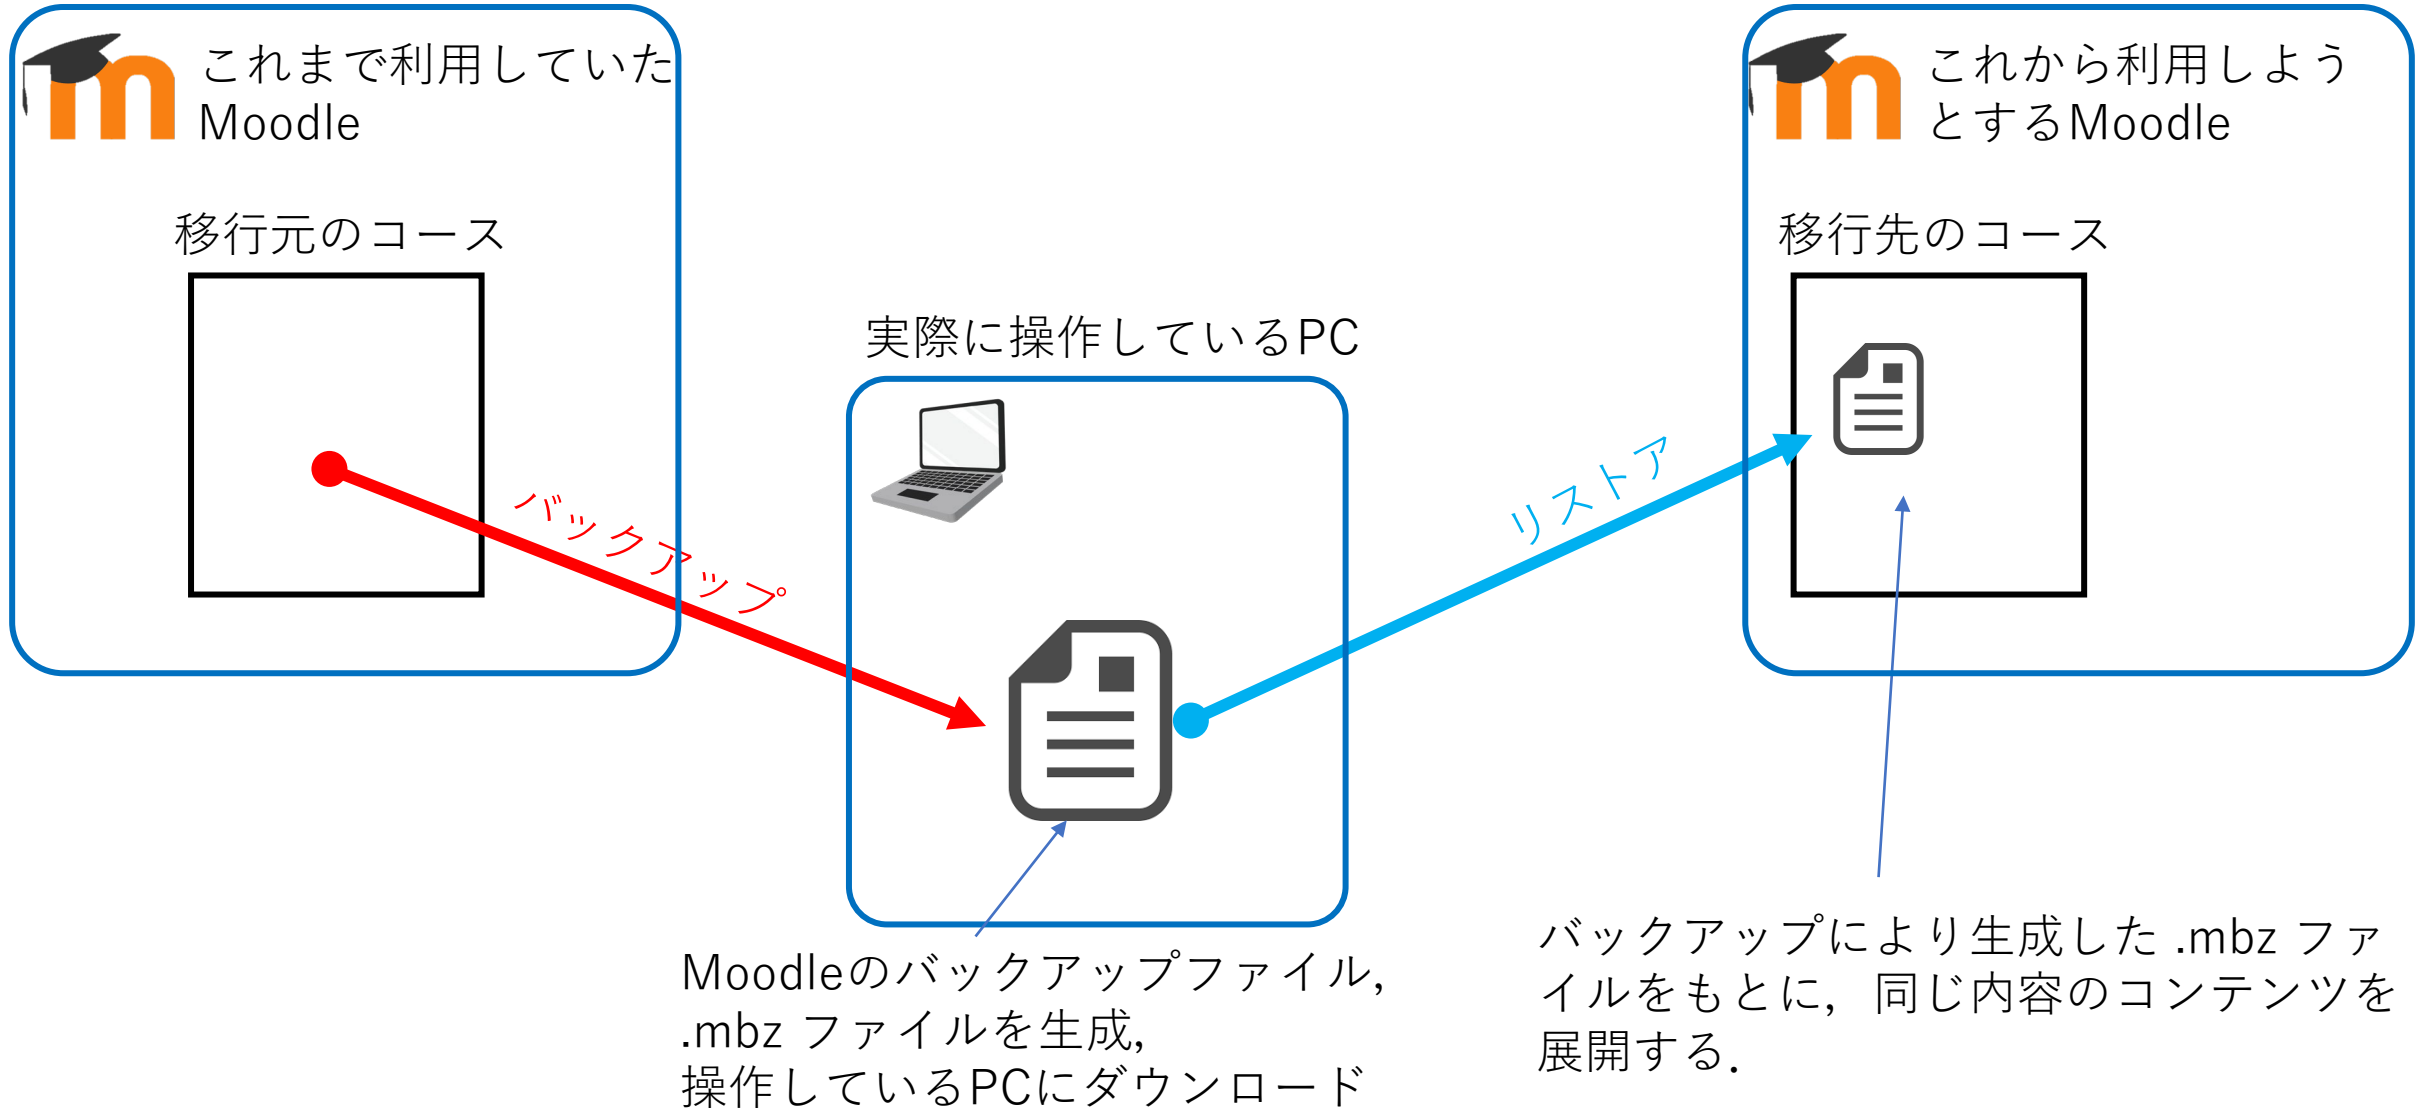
これまで利用していた Moodle

移行元のコース

バックアップ

実際に操作しているPC

リストア

これから利用しようとするMoodle

移行先のコース

Moodleのバックアップファイル, .mbz ファイルを生成, 操作しているPCにダウンロード

バックアップにより生成した .mbz ファイルをもとに, 同じ内容のコンテンツを展開する.